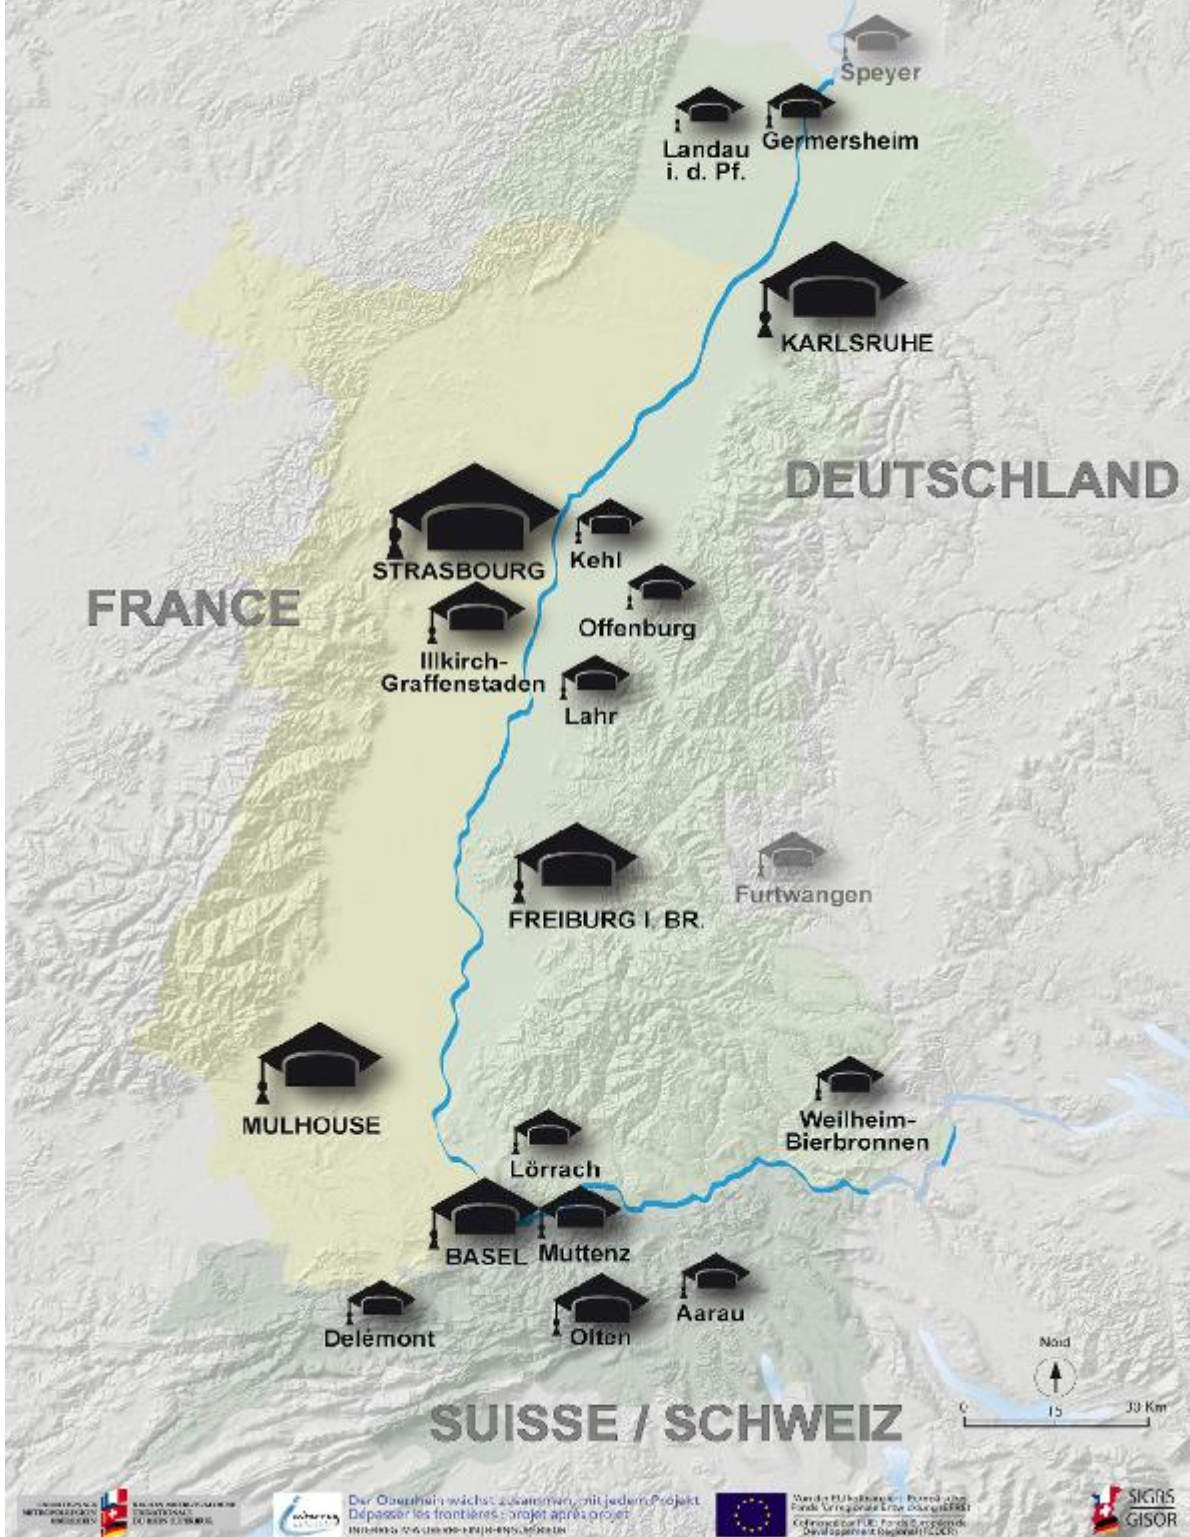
Speyer

Landau i. d. Pf.

Germersheim

KARLSRUHE

DEUTSCHLAND

STRASBOURG

Kehl

FRANCE

Offenburg

Illkirch-Graffenstaden

Lahr

FREIBURG I. BR.

Furtwangen

MULHOUSE

Weilheim-Bierbronnen

Lörrach

BASEL

Muttenz

Aarau

Delémont

Olten

Nord

0 15 30 Km

SUISSE / SCHWEIZ

Der Oberrhein wächst zusammen, mit jedem Projekt
Dépasser les frontières : projet après projet

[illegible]

SIGRS GISOR